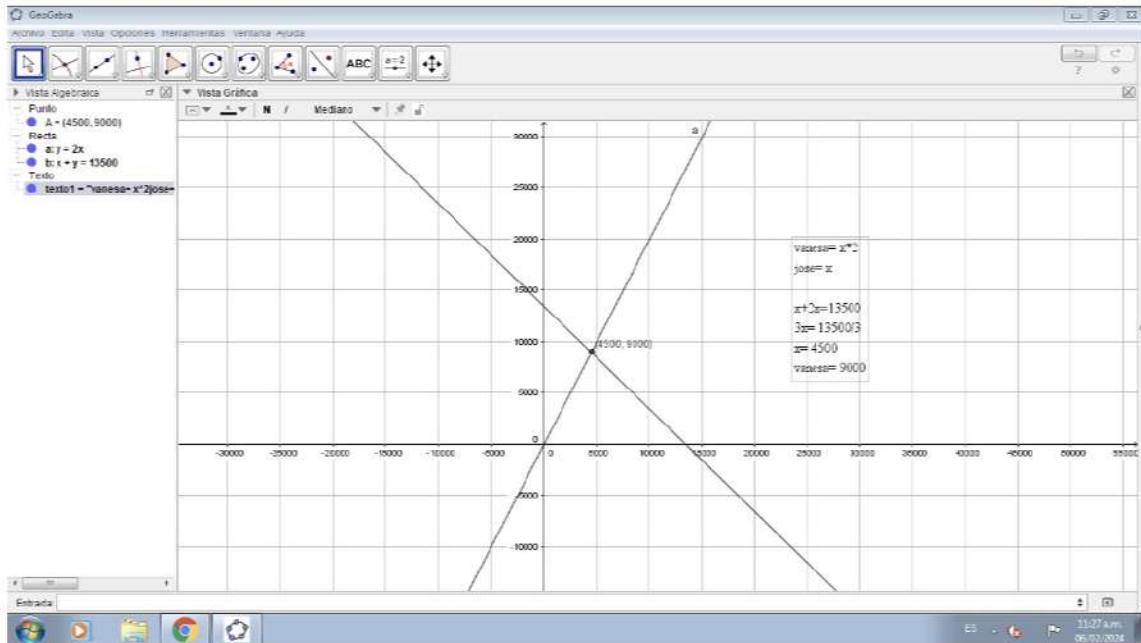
GeoGebra
Archivo Edita Vista Opciones Herramientas Ventana Ayuda
ABC
a=2
Vista Algebraica
Punto
A = (4500, 9000)
Recta
a: y = 2x
b: x + y = 13500
Texto
texto1 = "vanesa= x^2jose=
Vista Gráfica
Mediano
a
30000
25000
20000
15000
10000
5000
0
-5000
-10000
(4500, 9000)
vanesa= x*2
jose= x

x+2x=13500
3x= 13500/3
x= 4500
vanesa= 9000
-30000
-25000
-20000
-15000
-10000
-5000
0
5000
10000
15000
20000
25000
30000
35000
40000
45000
50000
55000
Entrada:
ES
11:27 a.m.
06/02/2024